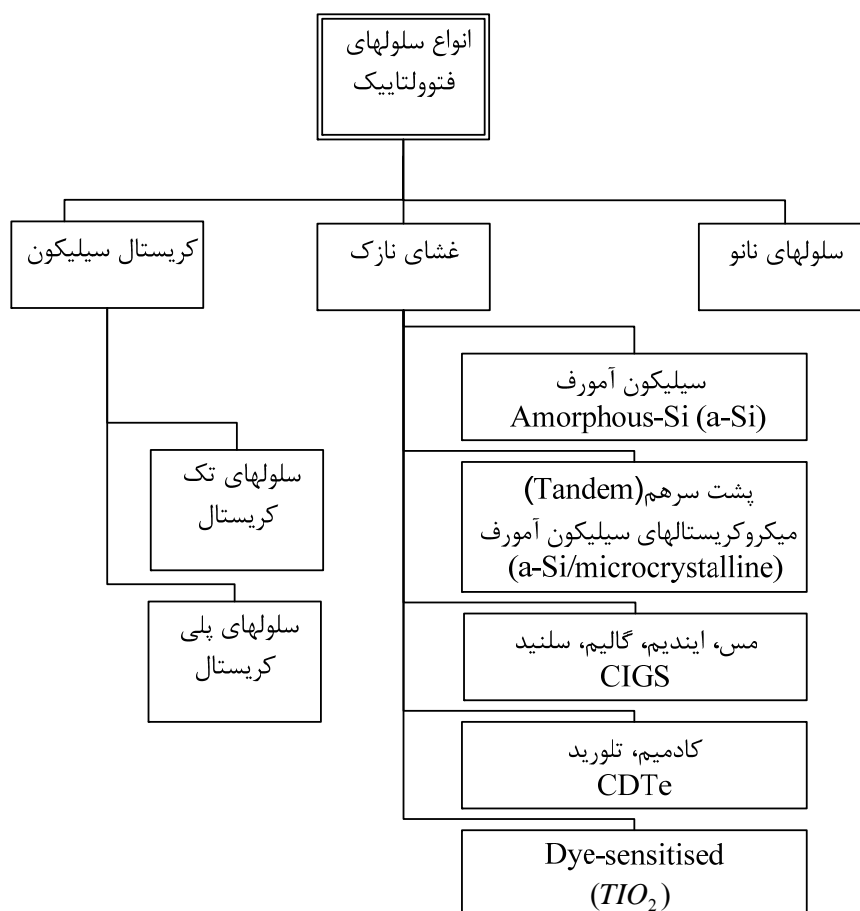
انواع سلولهای فتوولتاییک

سلولهای نانو

غشای نازک

کریستال سیلیکون

سیلیکون آمورف
Amorphous-Si (a-Si)

پشت سرهم(Tandem)
میکروکریستالهای سیلیکون آمورف
(a-Si/microcrystalline)

مس، ایندیم، گالیم، سلنید
CIGS

کادمیم، تلورید
CDTe

Dye-sensitised
$(TIO_2)$

سلولهای تک کریستال

سلولهای پلی کریستال